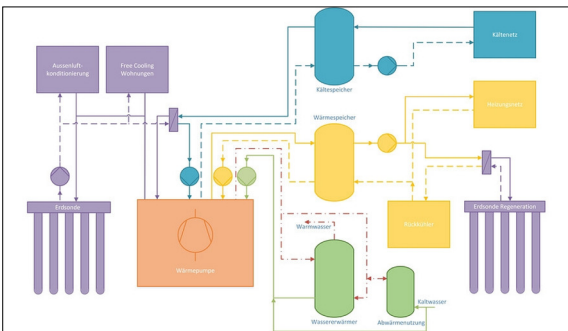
Aussenluft-konditionierung

Free Cooling Wohnungen

Kältespeicher

Kältenetz

Wärmespeicher

Heizungsnetz

Erdsonde

Wärmepumpe

Rückkühler

Erdsonde Regeneration

Warmwasser

Wassererwärmer

Abwärmenutzung

Kaltwasser